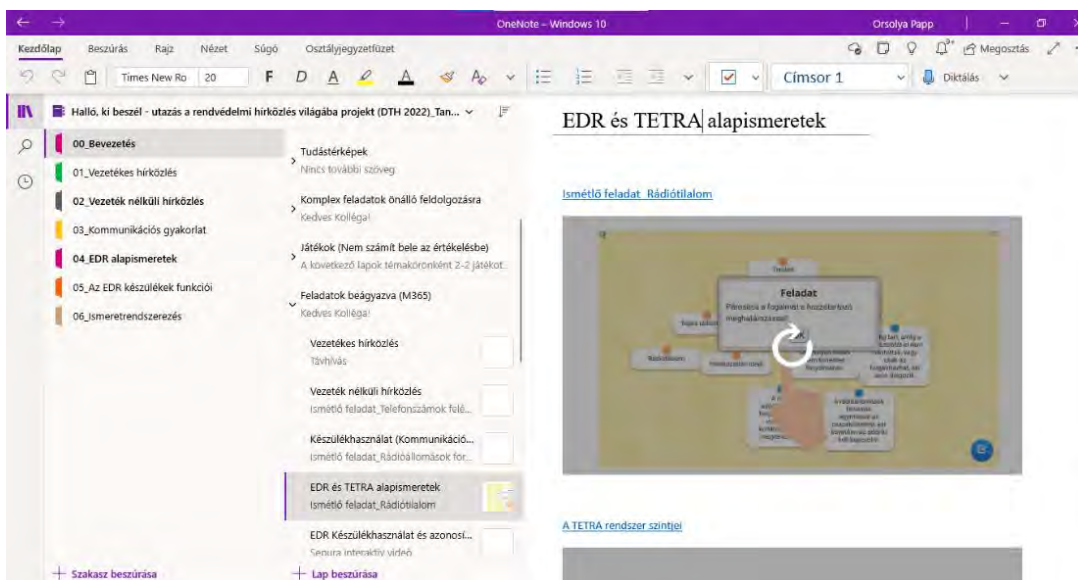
OneNote - Windows 10

Orsolya Papp

Kezdőlap Beszúrás Rajz Nézet Súgó Osztályjegyzetfüzet

Megosztás

Times New Ro 20

F D A

Címsor 1

Diktálás

Halló, ki beszél - utazás a rendvédelmi hírközlés világába projekt (DTH 2022)_Tan...

00_Bevezetés

01_Vezetékes hírközlés

02_Vezeték nélküli hírközlés

03_Kommunikációs gyakorlat

04_EDR alapismeretek

05_Az EDR készülékek funkciói

06_Ismeretrendszerezés

Tudástérképek
Nincs további szöveg

Komplex feladatok önálló feldolgozásra
Kedves Kolléga!

Játékok (Nem számít bele az értékelésbe)
A következő lapok témakörönként 2-2 játékot...

Feladatok beágyazva (M365)
Kedves Kolléga!

Vezetékes hírközlés
Távhívás

Vezeték nélküli hírközlés
Ismétlő feladat_Telefonszámok felé...

Készülékhasználat (Kommunikáció...
Ismétlő feladat_Rádióállomások for...

EDR és TETRA alapismeretek
Ismétlő feladat_Rádiótilalom

EDR Készülékhasználat és azonosí...
Sepura interaktív videó

Szakasz beszúrása

Lap beszúrása

EDR és TETRA alapismeretek

Ismétlő feladat_Rádiótilalom

Feladat
Párosítsa a fogalmat a hozzátartozó meghatározással!

A TETRA rendszer szintjei